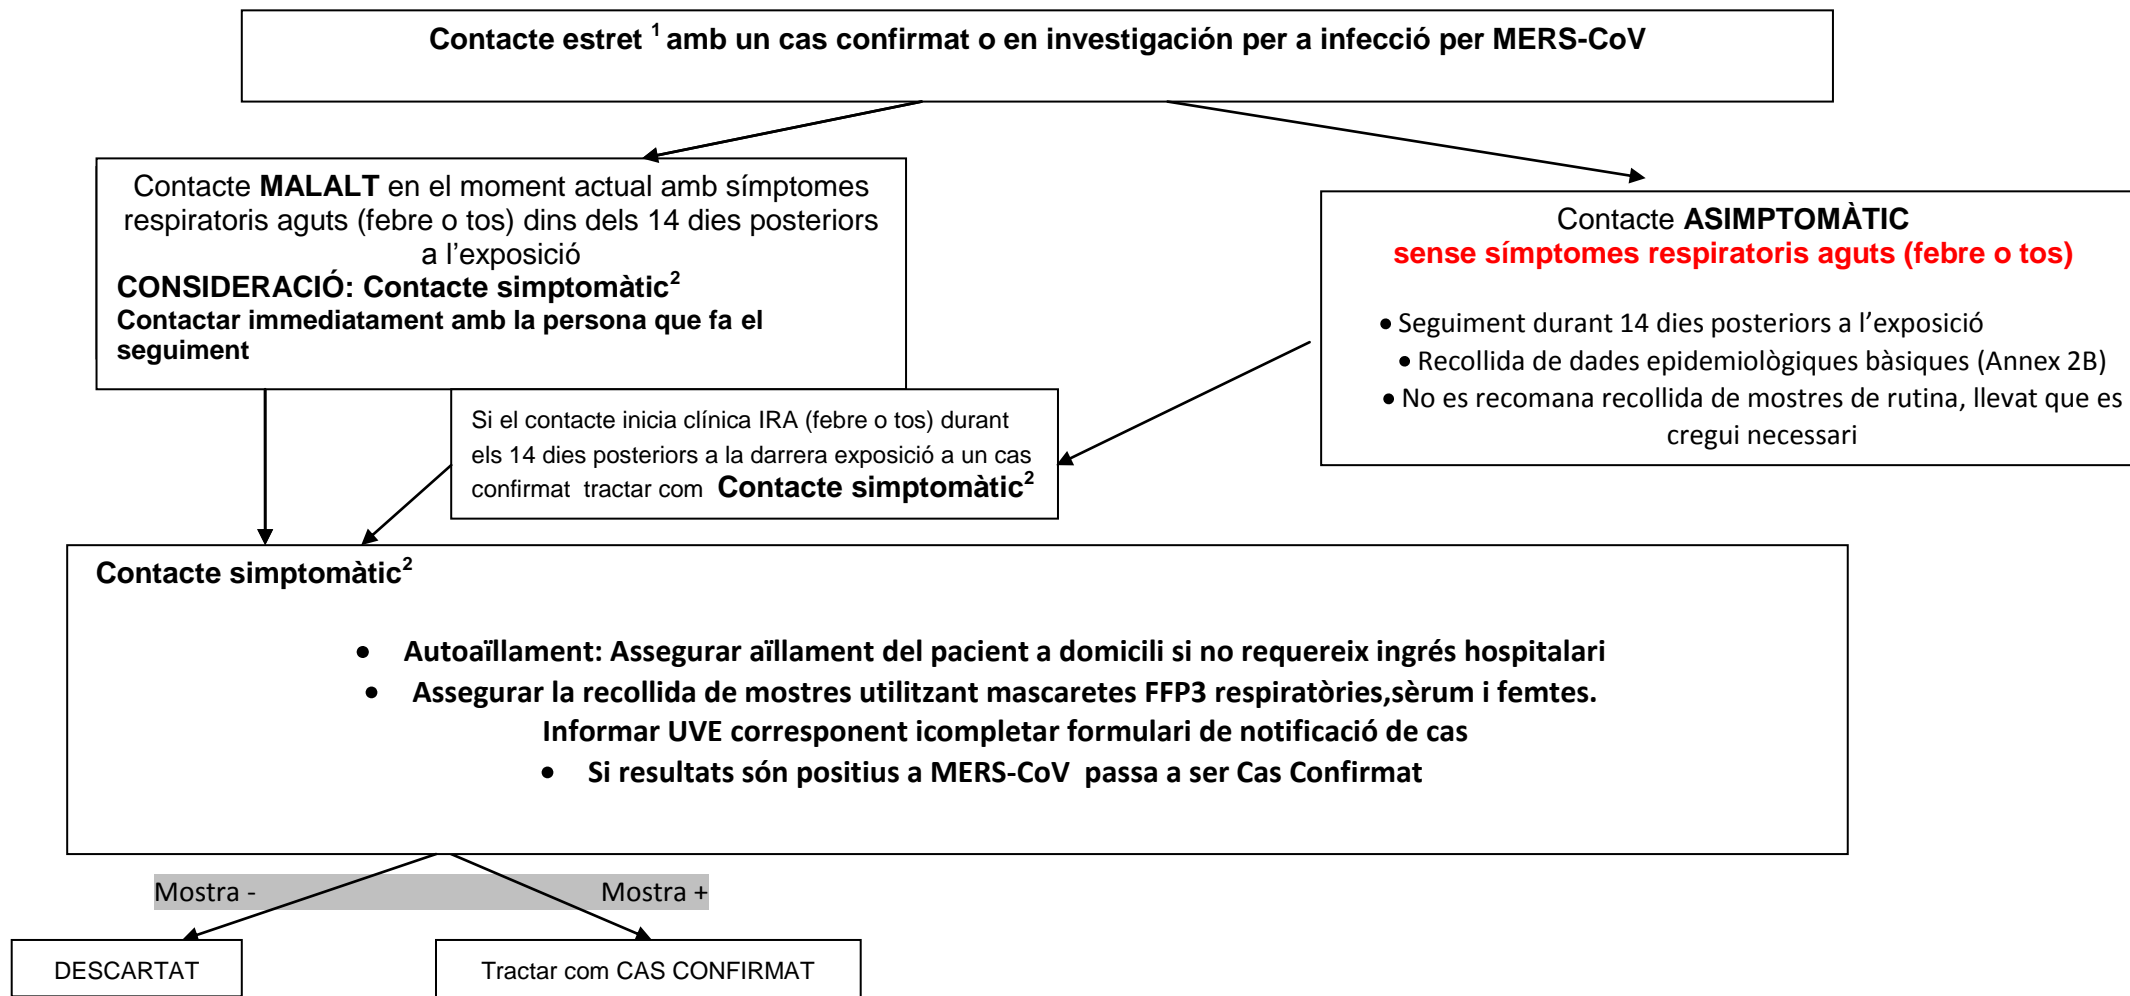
Contacte estret $^1$ amb un cas confirmat o en investigación per a infecció per MERS-CoV

Contacte MALALT en el moment actual amb símptomes respiratoris aguts (febre o tos) dins dels 14 dies posteriors a l'exposició
CONSIDERACIÓ: Contacte simptomàtic$^2$
Contactar immediatament amb la persona que fa el seguiment

Contacte ASIMPTOMÀTIC
sense símptomes respiratoris aguts (febre o tos)

• Seguiment durant 14 dies posteriors a l'exposició
• Recollida de dades epidemiològiques bàsiques (Annex 2B)
• No es recomana recollida de mostres de rutina, llevat que es cregui necessari

Si el contacte inicia clínica IRA (febre o tos) durant els 14 dies posteriors a la darrera exposició a un cas confirmat tractar com Contacte simptomàtic$^2$

Contacte simptomàtic$^2$

• Autoaïllament: Assegurar aïllament del pacient a domicili si no requereix ingrés hospitalari
• Assegurar la recollida de mostres utilitzant mascaretes FFP3 respiratòries,sèrum i femtes. Informar UVE corresponent icompletar formulari de notificació de cas
• Si resultats són positius a MERS-CoV passa a ser Cas Confirmat

Mostra -
Mostra +

DESCARTAT

Tractar com CAS CONFIRMAT